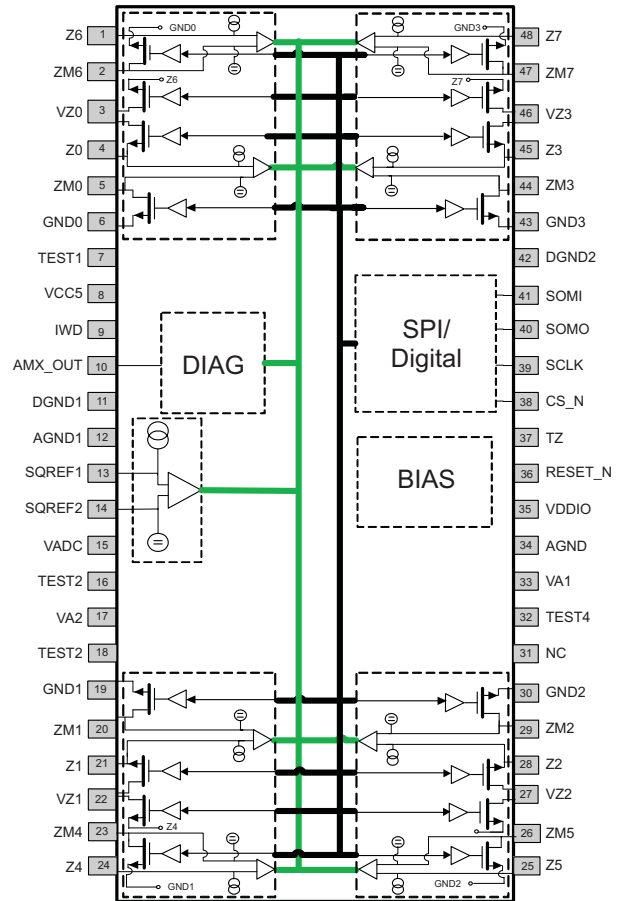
Z6 1
GND0
ZM6 2
Z6
VZ0 3
Z0 4
ZM0 5
GND0 6
TEST1 7
VCC5 8
IWD 9
AMX_OUT 10
DIAG
DGND1 11
AGND1 12
SQREF1 13
SQREF2 14
VADC 15
TEST2 16
VA2 17
TEST2 18
GND1 19
ZM1 20
Z1 21
VZ1 22
ZM4 23
Z4
Z4 24
GND1

48 Z7
GND3
47 ZM7
Z7
46 VZ3
45 Z3
44 ZM3
43 GND3
42 DGND2
SPI/ Digital
41 SOMI
40 SOMO
39 SCLK
38 CS_N
37 TZ
BIAS
36 RESET_N
35 VDDIO
34 AGND
33 VA1
32 TEST4
31 NC
30 GND2
29 ZM2
28 Z2
27 VZ2
26 ZM5
25 Z5
GND2